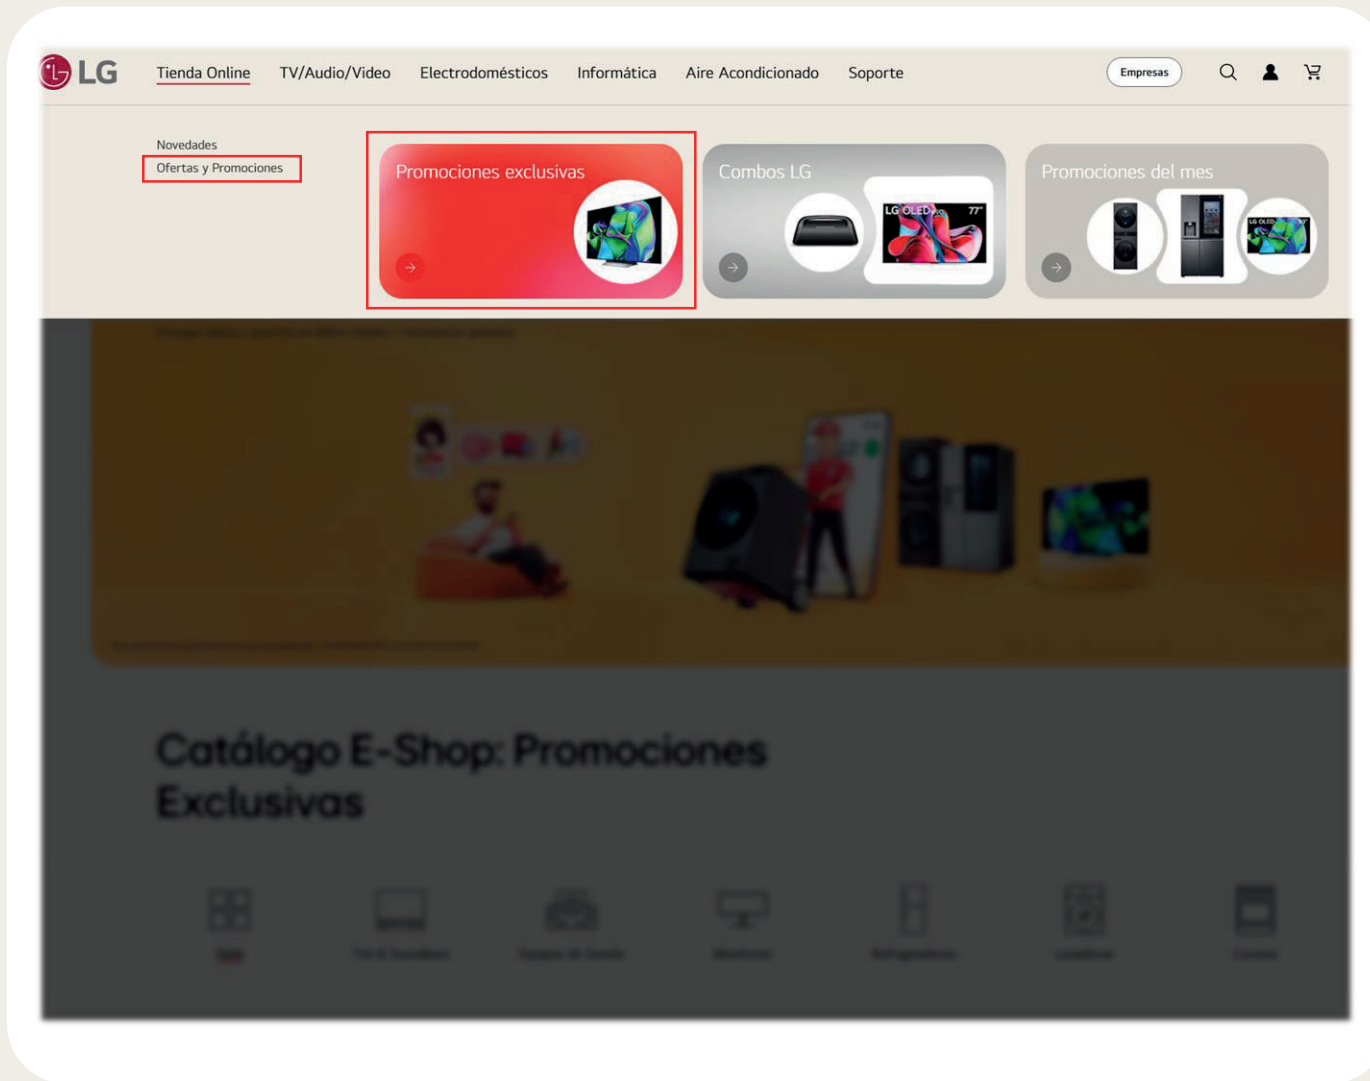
LG Tienda Online TV/Audio/Video Electrodomésticos Informática Aire Acondicionado Soporte Empresas

Novedades
Ofertas y Promociones

Promociones exclusivas

Combos LG

LG OLED 77"

Promociones del mes

LG OLED

Catálogo E-Shop: Promociones Exclusivas